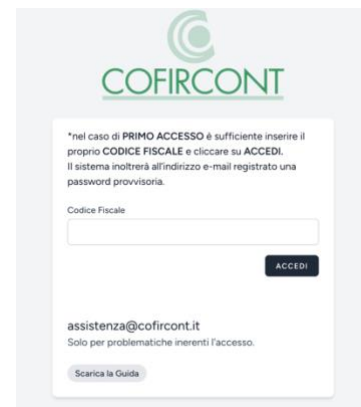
COFIRCONT

*nel caso di PRIMO ACCESSO è sufficiente inserire il proprio CODICE FISCALE e cliccare su ACCEDI.
Il sistema inoltrerà all'indirizzo e-mail registrato una password provvisoria.

Codice Fiscale

ACCEDI

assistenza@cofircont.it
Solo per problematiche inerenti l'accesso.

Scarica la Guida